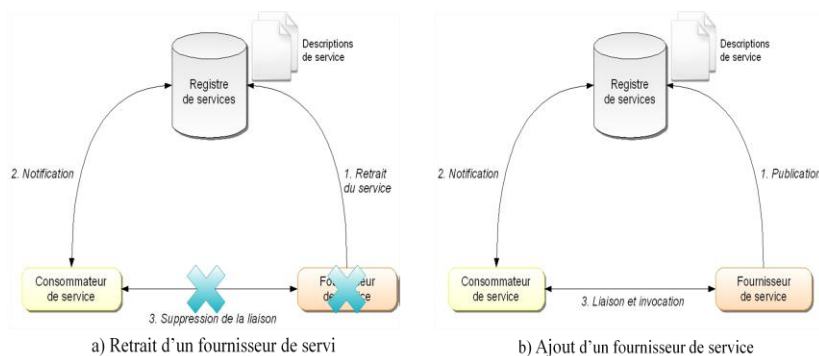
Descriptions de service

Registre de services

2. Notification

1. Retrait du service

Consommateur de service

Fou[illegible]eur de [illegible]ice

3. Suppression de la liaison

a) Retrait d'un fournisseur de servi

Descriptions de service

Registre de services

2. Notification

1. Publication

Consommateur de service

3. Liaison et invocation

Fournisseur de service

b) Ajout d'un fournisseur de service